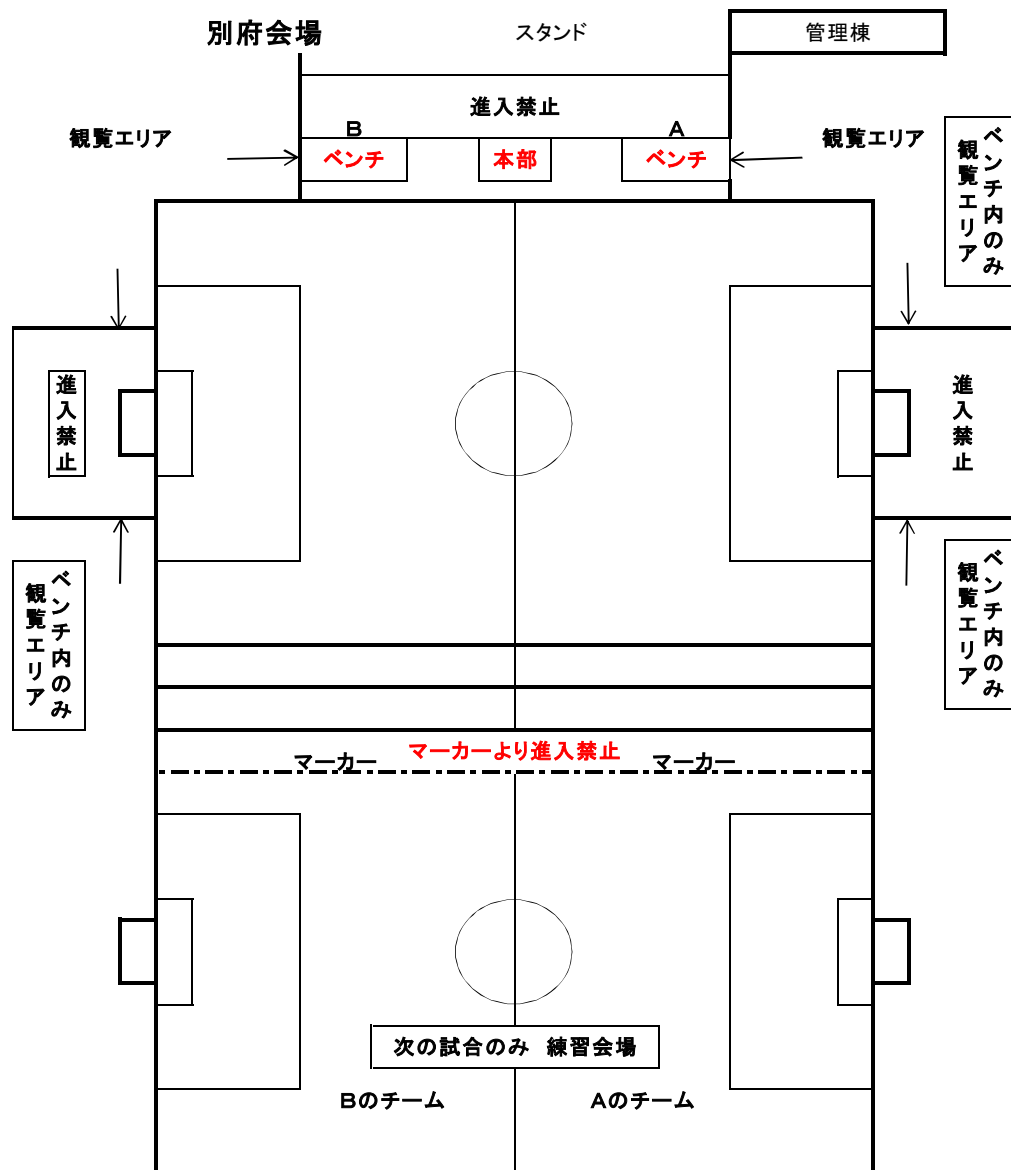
別府会場

スタンド

管理棟

進入禁止

観覧エリア

B

ベンチ

本部

A

ベンチ

観覧エリア

ベンチ内のみ観覧エリア

進入禁止

進入禁止

ベンチ内のみ観覧エリア

ベンチ内のみ観覧エリア

マーカー

マーカーより進入禁止

マーカー

次の試合のみ 練習会場

Bのチーム

Aのチーム